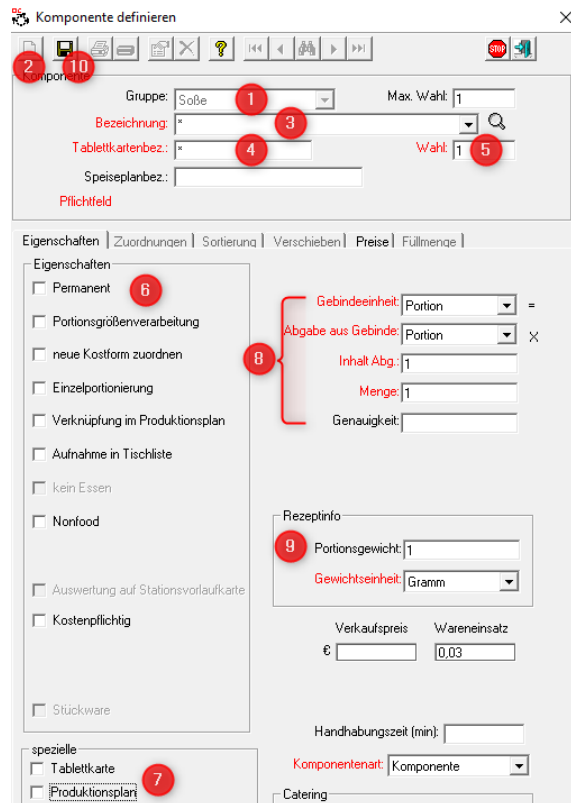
Komponente definieren

2 10

Komponente

Gruppe: Soße 1

Max. Wahl: 1

Bezeichnung: * 3

Tablettkartenbez.: * 4

Wahl: 1 5

Speiseplanbez.:

Pflichtfeld

Eigenschaften | Zuordnungen | Sortierung | Verschieben | Preise | Füllmenge

Eigenschaften

Permanent 6

Portionsgrößenverarbeitung

neue Kostform zuordnen

Einzelportionierung

Verknüpfung im Produktionsplan

Aufnahme in Tischliste

kein Essen

Nonfood

Auswertung auf Stationsvorlaufkarte

Kostenpflichtig

Stückware

Gebindeeinheit: Portion =

Abgabe aus Gebinde: Portion X

8

Inhalt Abg.: 1

Menge: 1

Genauigkeit:

Rezeptinfo

9 Portionsgewicht: 1

Gewichtseinheit: Gramm

Verkaufspreis

Wareneinsatz

€

0,03

Handhabungszeit (min):

Komponentenart: Komponente

spezielle

Tablettkarte 7

Produktionsplan

Catering